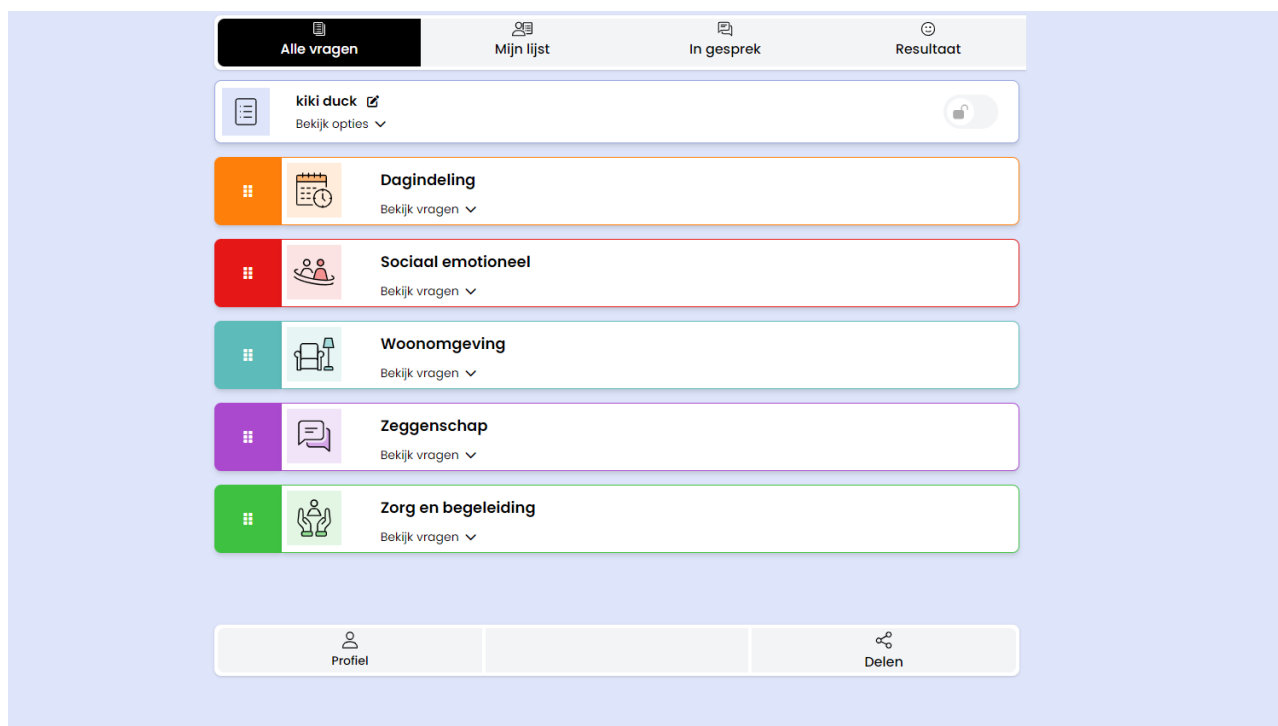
Alle vragen
Mijn lijst
In gesprek
Resultaat

kiki duck
Bekijk opties

Dagindeling
Bekijk vragen

Sociaal emotioneel
Bekijk vragen

Woonomgeving
Bekijk vragen

Zeggenschap
Bekijk vragen

Zorg en begeleiding
Bekijk vragen

Profiel
Delen